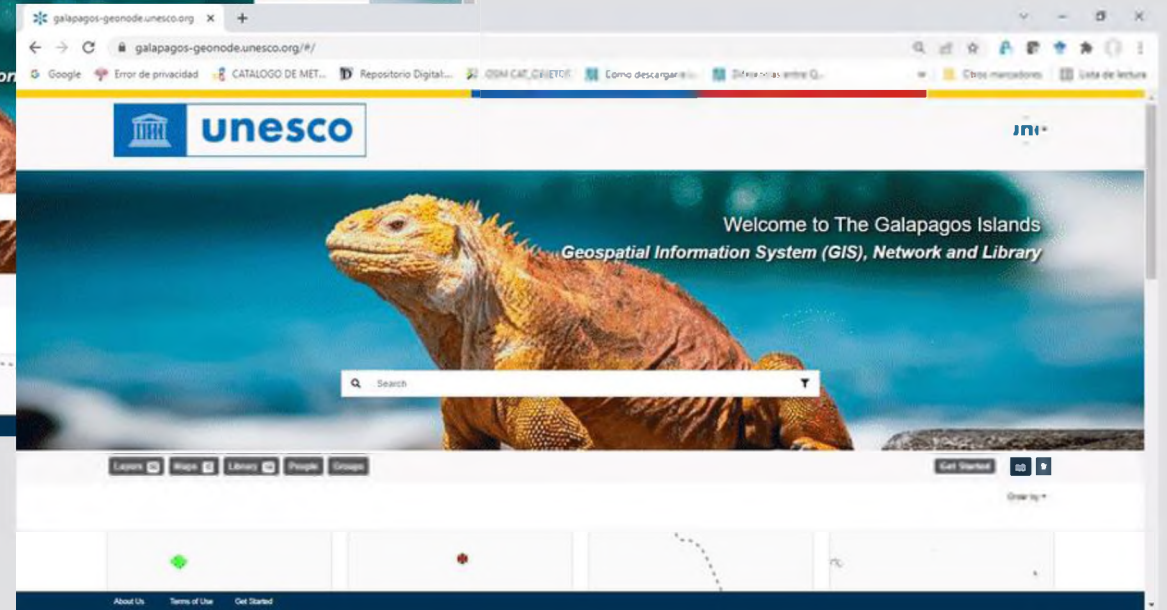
galapagos-geonode.unesco.org ×
galapagos-geonode.unesco.org/#/
Google Error de privacidad CATALOGO DE MET... Repositorio Digital... OSM CAT_OBJETOS Como descargar... Diferencias entre Q... Otros marcadores Lista de lectura
unesco
Welcome to The Galapagos Islands
Geospatial Information System (GIS), Network and Library
Search
Layers Maps Library People Groups
Get Started
Order by
About Us Terms of Use Get Started